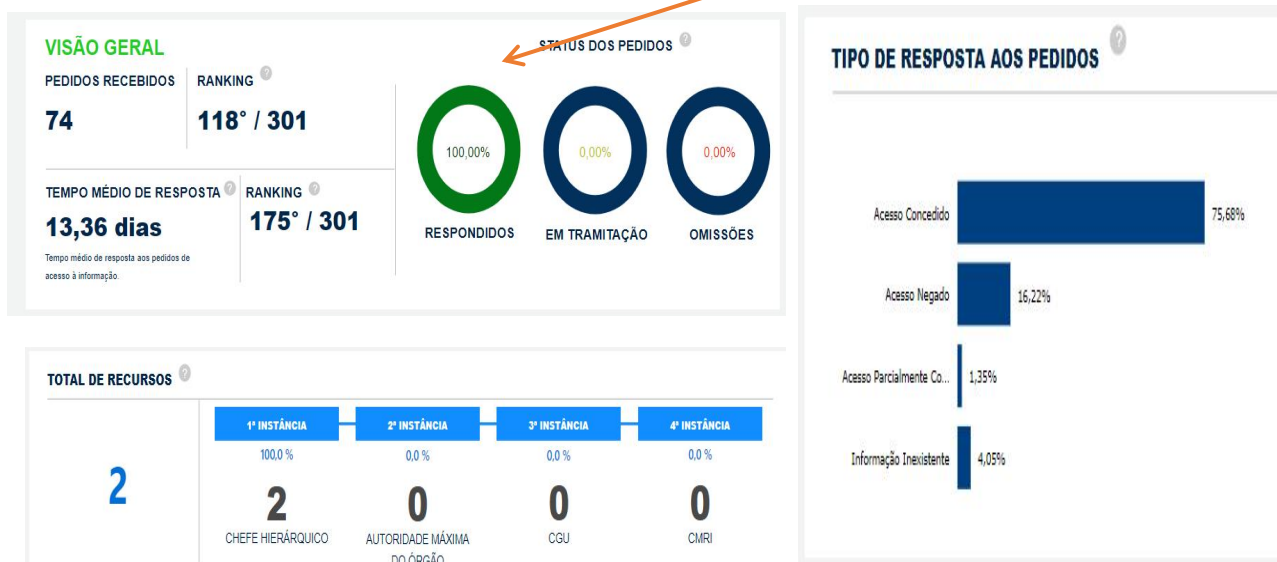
VISÃO GERAL

PEDIDOS RECEBIDOS
74

RANKING
118° / 301

TEMPO MÉDIO DE RESPOSTA
13,36 dias
Tempo médio de resposta aos pedidos de acesso à informação.

RANKING
175° / 301

STATUS DOS PEDIDOS

100,00%
RESPONDIDOS

0,00%
EM TRAMITAÇÃO

0,00%
OMISSÕES

TOTAL DE RECURSOS

2

| 1ª INSTÂNCIA | 2ª INSTÂNCIA | 3ª INSTÂNCIA | 4ª INSTÂNCIA |
|---|---|---|---|
| 100,0 % | 0,0 % | 0,0 % | 0,0 % |
| 2 | 0 | 0 | 0 |
| CHEFE HIERÁRQUICO | AUTORIDADE MÁXIMA DO ÓRGÃO | CGU | CMRI |

TIPO DE RESPOSTA AOS PEDIDOS

Acesso Concedido 75,68%
Acesso Negado 16,22%
Acesso Parcialmente Co... 1,35%
Informação Inexistente 4,05%